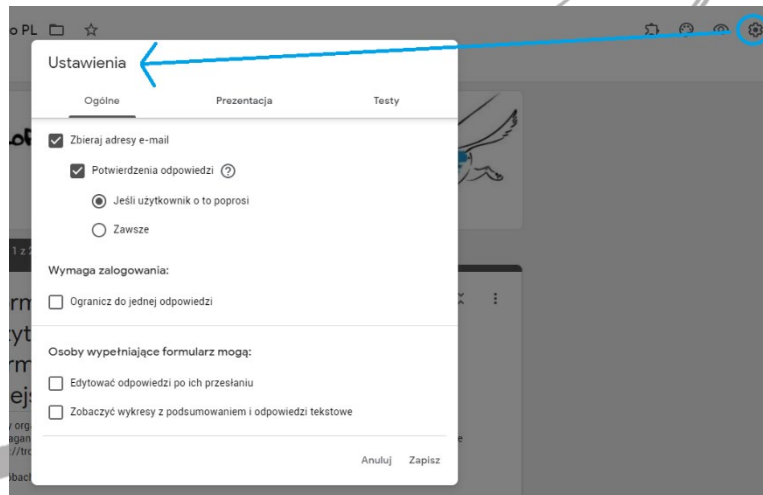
o PL

Ustawienia

Ogólne Prezentacja Testy

Zbieraj adresy e-mail

Potwierdzenia odpowiedzi ?

Jeśli użytkownik o to poprosi

Zawsze

Wymaga zalogowania:

Ogranicz do jednej odpowiedzi

Osoby wypełniające formularz mogą:

Edytować odpowiedzi po ich przesłaniu

Zobaczyć wykresy z podsumowaniem i odpowiedzi tekstowe

Anuluj Zapisz